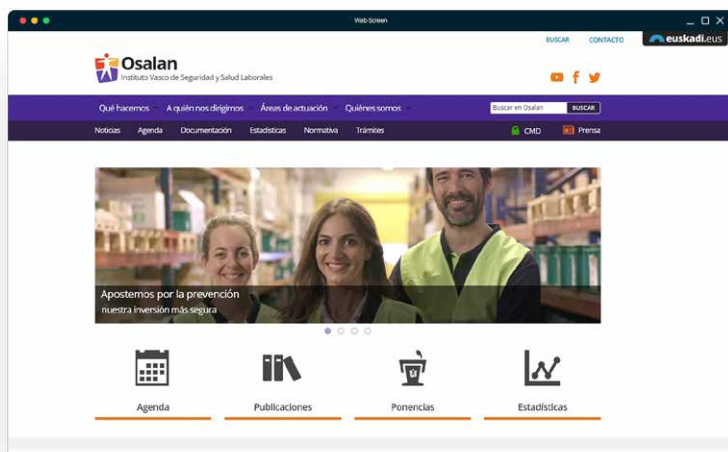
Web Screen

BUSCAR CONTACTO euskadi.eus

Osalan
Instituto Vasco de Seguridad y Salud Laborales

Qué hacemos A quién nos dirigimos Áreas de actuación Quiénes somos Buscar en Osalan BUSCAR

Noticias Agenda Documentación Estadísticas Normativa Trámites CMD Prensa

Apostemos por la prevención
nuestra inversión más segura

Agenda Publicaciones Ponencias Estadísticas